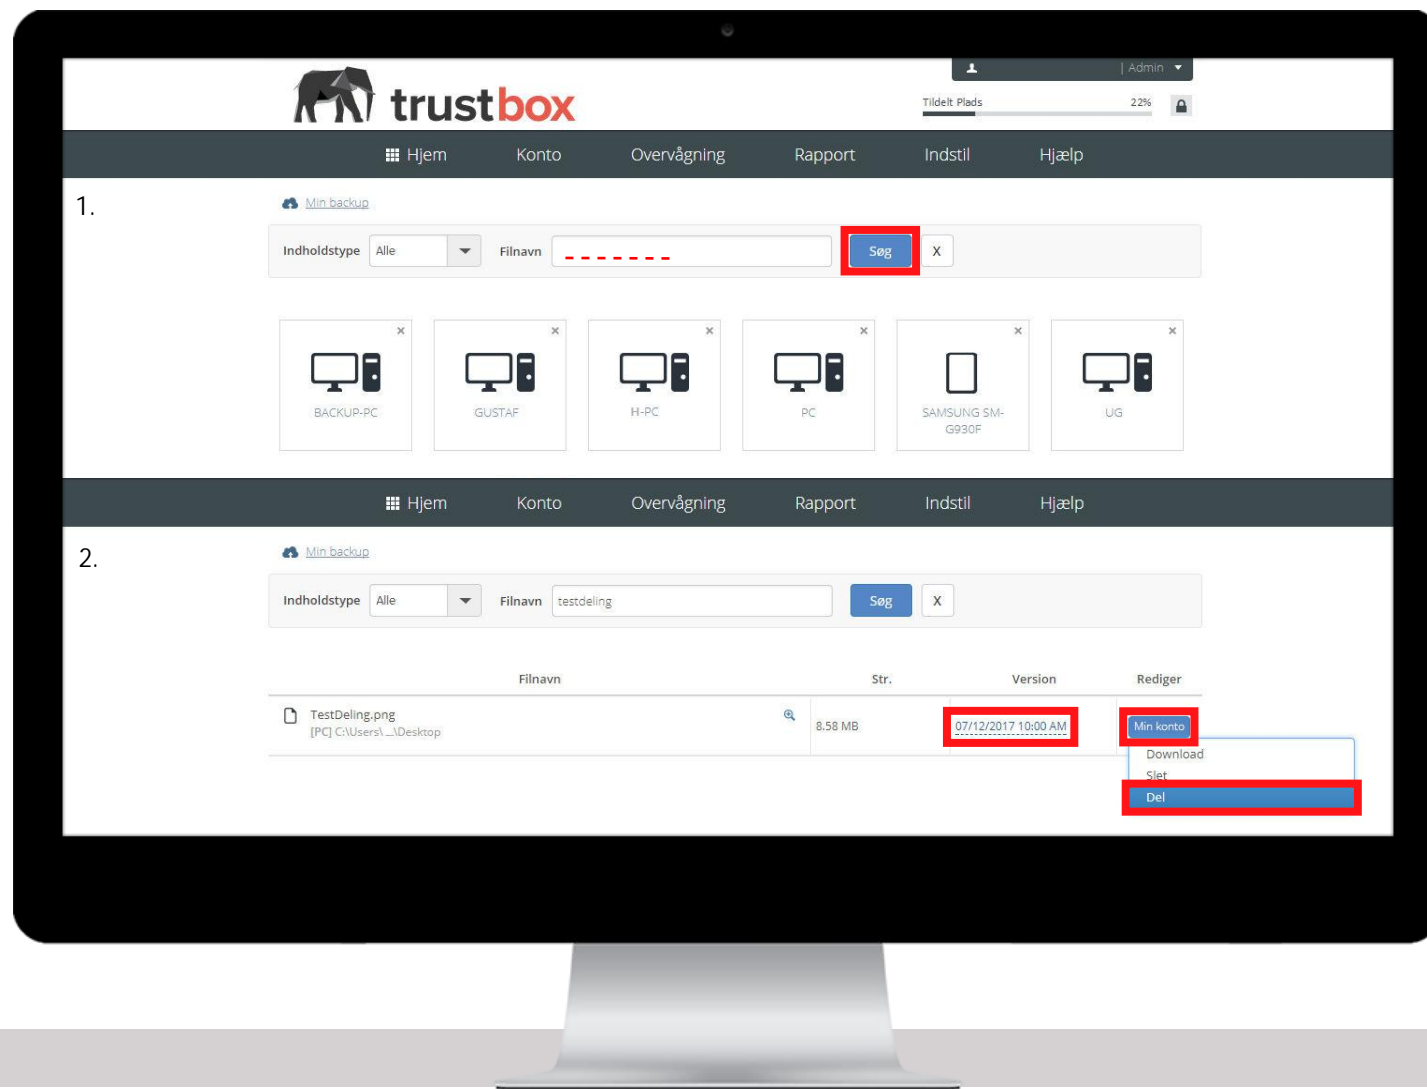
| Admin

Tildelt Plads 22%

trustbox

Hjem Konto Overvågning Rapport Indstil Hjælp

1.

Min backup

Indholdstype Alle Filnavn Søg X

BACKUP-PC

GUSTAF

H-PC

PC

SAMSUNG SM-G930F

UG

Hjem Konto Overvågning Rapport Indstil Hjælp

2.

Min backup

Indholdstype Alle Filnavn testdeling Søg X

| Filnavn | Str. | Version | Rediger |
|---|---|---|---|
| TestDeling.png [PC] C:\Users\ ...\Desktop | 8.58 MB | 07/12/2017 10:00 AM | Min konto |

Download
Slet
Del